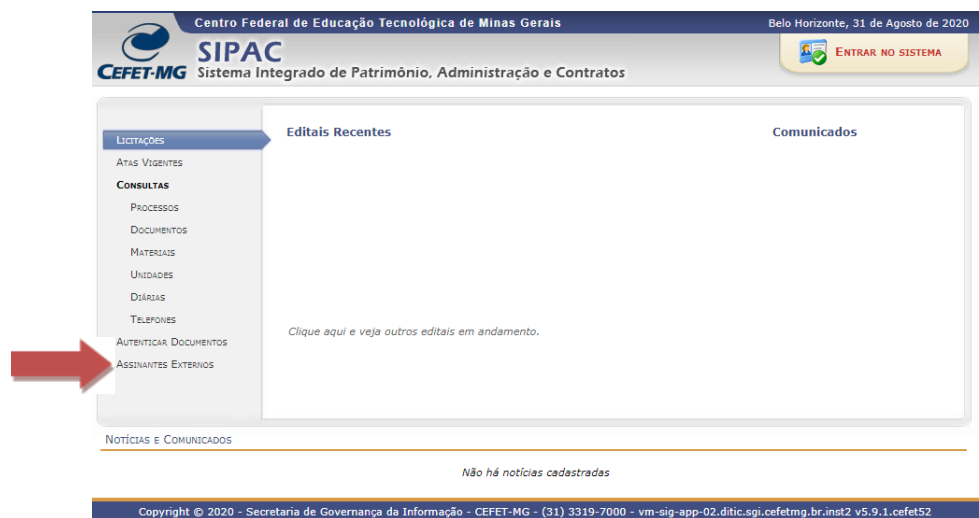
Centro Federal de Educação Tecnológica de Minas Gerais

Belo Horizonte, 31 de Agosto de 2020

CEFET-MG

SIPAC

Sistema Integrado de Patrimônio, Administração e Contratos

Entrar no sistema

Licitações

Atas Vigentes

Consultas

Processos

Documentos

Materiais

Unidades

Diárias

Telefones

Autenticar Documentos

Assinantes Externos

Editais Recentes

Comunicados

Clique aqui e veja outros editais em andamento.

Notícias e Comunicados

Não há notícias cadastradas

Copyright © 2020 - Secretaria de Governança da Informação - CEFET-MG - (31) 3319-7000 - vm-sig-app-02.ditic.sgi.cefetmg.br.inst2 v5.9.1.cefet52